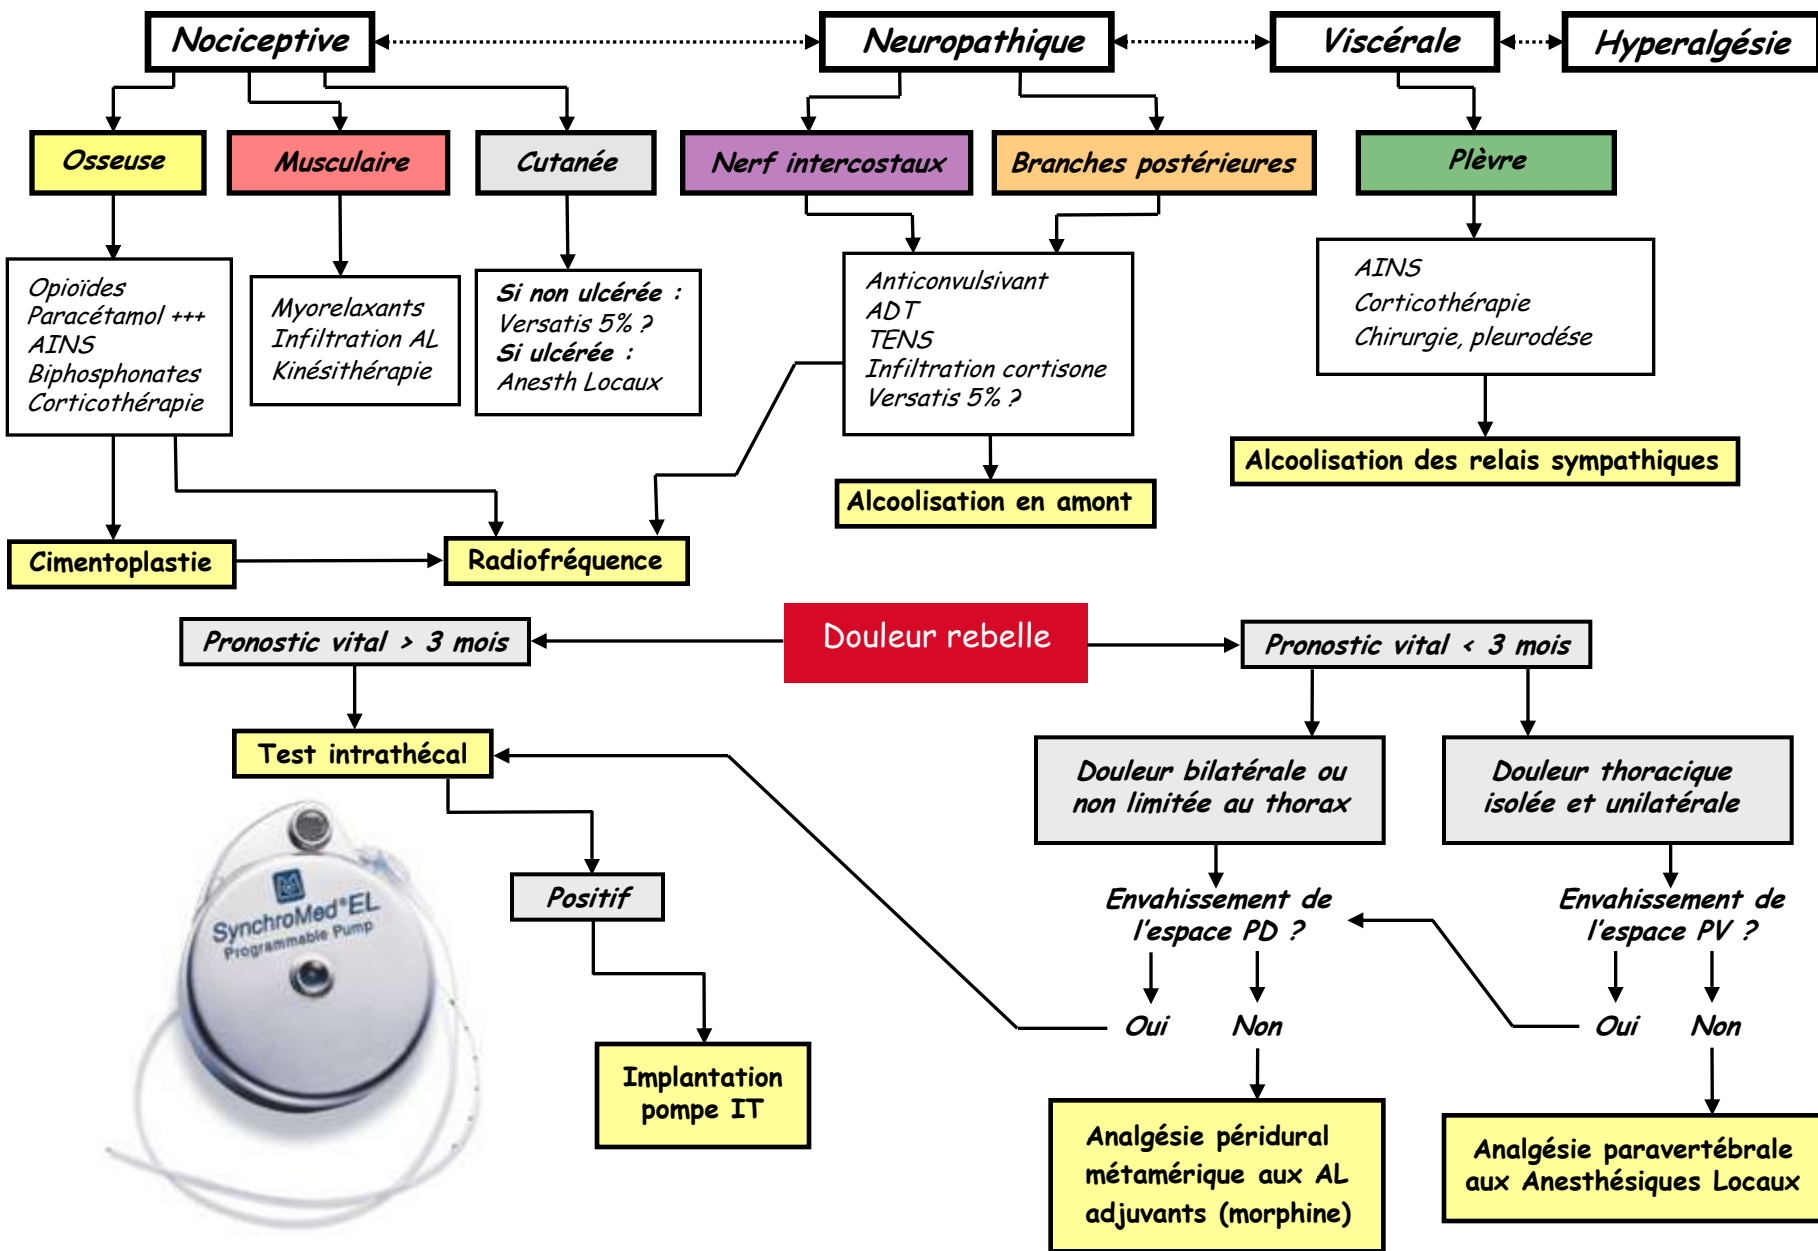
Nociceptive

Neuropathique

Viscérale

Hyperalgésie

Osseuse

Musculaire

Cutanée

Nerf intercostaux

Branches postérieures

Plèvre

Opioïdes
Paracétamol +++
AINS
Biphosphonates
Corticothérapie

Myorelaxants
Infiltration AL
Kinésithérapie

Si non ulcérée :
Versatis 5% ?
Si ulcérée :
Anesth Locaux

Anticonvulsivant
ADT
TENS
Infiltration cortisone
Versatis 5% ?

AINS
Corticothérapie
Chirurgie, pleurodése

Alcoolisation des relais sympathiques

Alcoolisation en amont

Cimentoplastie

Radiofréquence

Pronostic vital > 3 mois

Douleur rebelle

Pronostic vital < 3 mois

Test intrathécal

Douleur bilatérale ou non limitée au thorax

Douleur thoracique isolée et unilatérale

SynchroMed®EL
Programmable Pump

Positif

Envahissement de l'espace PD ?

Envahissement de l'espace PV ?

Oui

Non

Oui

Non

Implantation pompe IT

Analgésie péridural métamérique aux AL adjuvants (morphine)

Analgésie paravertébrale aux Anesthésiques Locaux